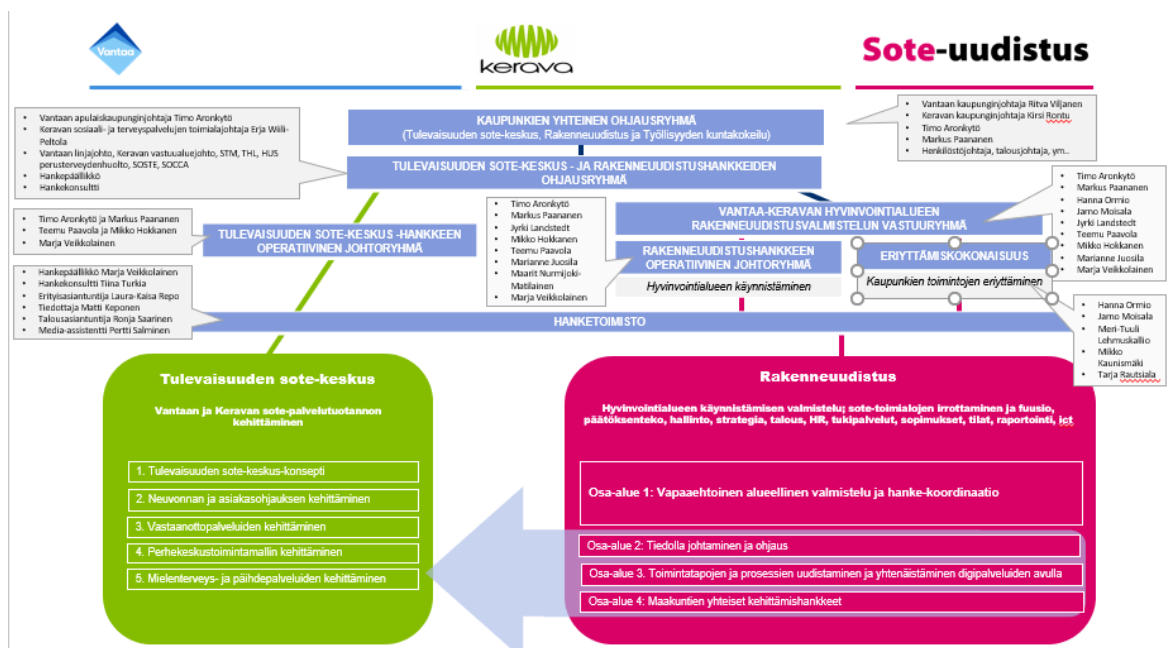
Vantaa

kerava

Sote-uudistus

- Vantaan apulaiskaupunginjohtaja Timo Aronkytö
- Keravan sosiaali- ja terveyspalvelujen toimialajohtaja Erja Wiili-Peltola
- Vantaan linjajohto, Keravan vastuualuejohto, STM, THL, HUS perusterveydenhuolto, SOSTE, SOCCA
- Hankepäällikkö
- Hankekonsultti

KAUPUNKIEN YHTEINEN OHJAUSRYHMÄ
(Tulevaisuuden sote-keskus, Rakenneuudistus ja Työllisyyden kuntakokeilu)

- Vantaan kaupunginjohtaja Ritva Viljanen
- Keravan kaupunginjohtaja Kirsi Rontu
- Timo Aronkytö
- Markus Paananen
- Henkilöstöjohtaja, talousjohtaja, ym...

TULEVAISUUDEN SOTE-KESKUS - JA RAKENNEUUDISTUSHANKKEIDEN OHJAUSRYHMÄ

- Timo Aronkytö
- Markus Paananen
- Hanna Ormio
- Jarmo Moisala
- Jyrki Landstedt
- Teemu Paavola
- Mikko Hokkanen
- Marianne Juosila
- Marja Veikkolainen

- Timo Aronkytö ja Markus Paananen
- Teemu Paavola ja Mikko Hokkanen
- Marja Veikkolainen

TULEVAISUUDEN SOTE-KESKUS -HANKKEEN OPERATIIVINEN JOHTORYHMÄ

- Timo Aronkytö
- Markus Paananen
- Jyrki Landstedt
- Mikko Hokkanen
- Teemu Paavola
- Marianne Juosila
- Maarit Nurmijoki-Matilainen
- Marja Veikkolainen

VANTAA-KERAVAN HYVINVOINTIALUEEN RAKENNEUUDISTUSVALMISTELUN VASTUURYHMÄ

RAKENNEUUDISTUSHANKKEEN OPERATIIVINEN JOHTORYHMÄ

Hyvinvointialueen käynnistäminen

ERIYTTÄMISKOKONAISUUS

Kaupunkien toimintojen eriyttäminen

- Hankepäällikkö Marja Veikkolainen
- Hankekonsultti Tiina Turkia
- Erityisasiantuntija Laura-Kaisa Repo
- Tiedottaja Matti Keponen
- Talousasiantuntija Ronja Saarinen
- Media-assistentti Pertti Salminen

HANKETOIMISTO

- Hanna Ormio
- Jarmo Moisala
- Meri-Tuuli Lehmuskallio
- Mikko Kaunismäki
- Tarja Rautsiala

Tulevaisuuden sote-keskus

Vantaan ja Keravan sote-palvelutuotannon kehittäminen

1. Tulevaisuuden sote-keskus-konsepti
2. Neuvonnan ja asiakasohjauksen kehittäminen
3. Vastaanottopalveluiden kehittäminen
4. Perhekeskustoimintamallin kehittäminen
5. Mielenterveys- ja päihdepalveluiden kehittäminen

Rakenneuudistus

Hyvinvointialueen käynnistämisen valmistelu; sote-toimialojen irrottaminen ja fuusio, päätöksenteko, hallinto, strategia, talous, HR, tukipalvelut, sopimukset, tilat, raportointi, ict

Osa-alue 1: Vapaaehtoinen alueellinen valmistelu ja hanke-koordinaatio

Osa-alue 2: Tiedolla johtaminen ja ohjaus

Osa-alue 3. Toimintatapojen ja prosessien uudistaminen ja yhtenäistäminen digipalveluiden avulla

Osa-alue 4: Maakuntien yhteiset kehittämishankkeet